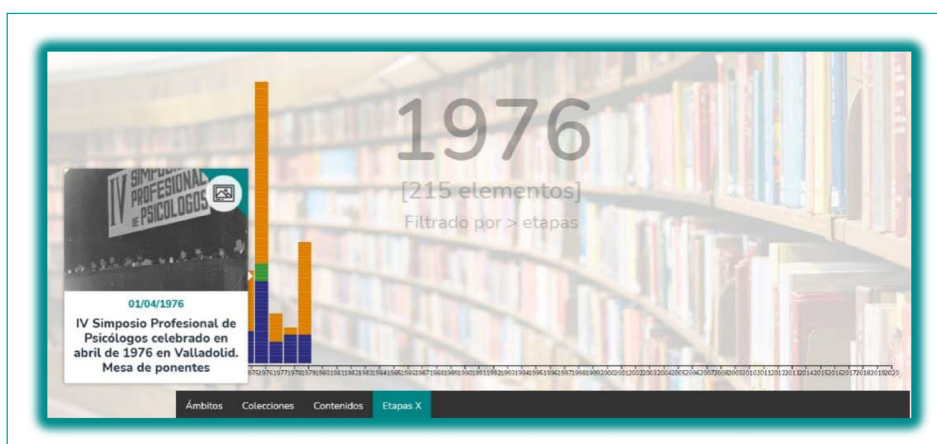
IV SIMPOSIO PROFESIONAL DE PSICOLOGOS

01/04/1976

IV Simposio Profesional de Psicólogos celebrado en abril de 1976 en Valladolid. Mesa de ponentes

1976

[215 elementos]

Filtrado por > etapas

1975 1976 1977 1978 1979 1980 1981 1982 1983 1984 1985 1986 1987 1988 1989 1990 1991 1992 1993 1994 1995 1996 1997 1998 1999 2000 2001 2002 2003 2004 2005 2006 2007 2008 2009 2010 2011 2012 2013 2014 2015 2016 2017 2018 2019 2020

Ámbitos Colecciones Contenidos Etapas X